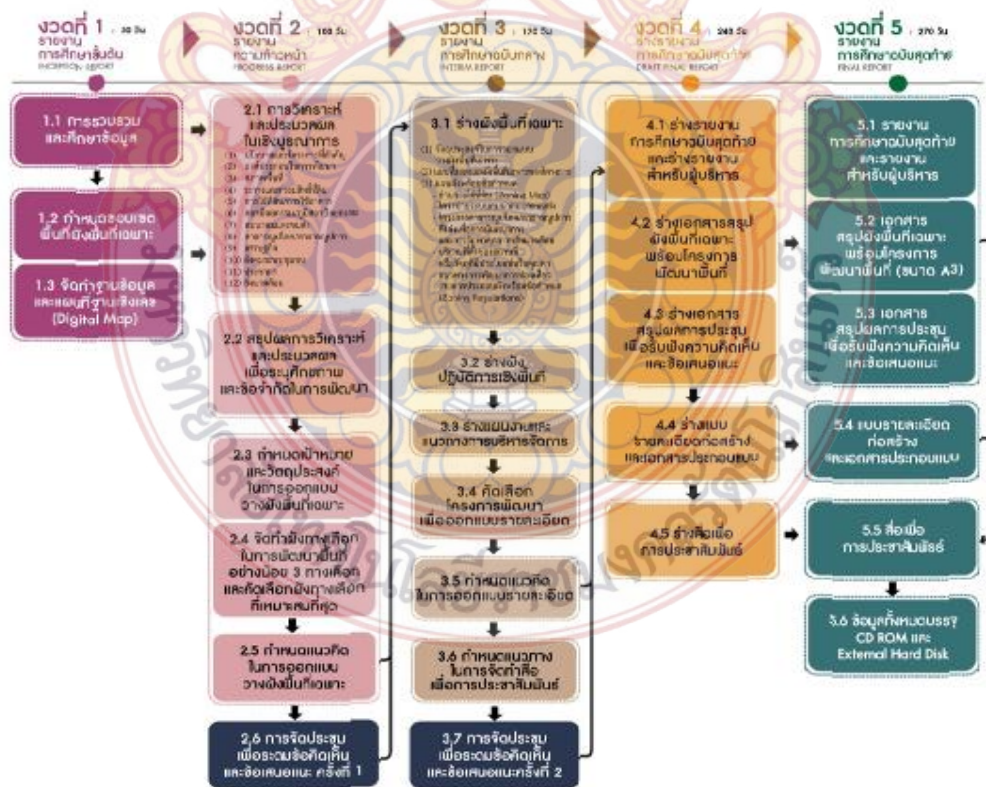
งวดที่ 1 : 30 วัน
รายงาน
การศึกษาเบื้องต้น
INCEPTION REPORT

งวดที่ 2 : 105 วัน
รายงาน
ความก้าวหน้า
PROGRESS REPORT

งวดที่ 3 : 175 วัน
รายงาน
การศึกษาฉบับกลาง
INTERIM REPORT

งวดที่ 4 : 240 วัน
รายงาน
การศึกษาฉบับสุดท้าย
DRAFT FINAL REPORT

งวดที่ 5 : 270 วัน
รายงาน
การศึกษาฉบับสุดท้าย
FINAL REPORT

1.1 การรวบรวมและศึกษาข้อมูล

1.2 กำหนดขอบเขตพื้นที่ผังพื้นที่เฉพาะ

1.3 จัดทำฐานข้อมูลและแผนที่ฐานเชิงเลข (Digital Map)

2.1 การวิเคราะห์และประเมินผลในเชิงบูรณาการ
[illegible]

2.2 สรุปผลการวิเคราะห์และประเมินผลเพื่อระบุศักยภาพและข้อจำกัดในการพัฒนา

2.3 กำหนดเป้าหมายและวัตถุประสงค์ในการออกแบบวางผังพื้นที่เฉพาะ

2.4 จัดทำผังทางเลือกในการพัฒนาพื้นที่อย่างน้อย 3 ทางเลือกและคัดเลือกผังทางเลือกที่เหมาะสมที่สุด

2.5 กำหนดแนวคิดในการออกแบบวางผังพื้นที่เฉพาะ

2.6 การจัดประชุมเพื่อระดมข้อคิดเห็นและข้อเสนอแนะ ครั้งที่ 1

3.1 ร่างผังพื้นที่เฉพาะ
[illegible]

3.2 ร่างผังปฏิบัติการเชิงพื้นที่

3.3 ร่างแผนงานและแนวทางการบริหารจัดการ

3.4 คัดเลือกโครงการพัฒนาเพื่อออกแบบรายละเอียด

3.5 กำหนดแนวคิดในการออกแบบรายละเอียด

3.6 กำหนดแนวทางในการจัดทำสื่อเพื่อการประชาสัมพันธ์

3.7 การจัดประชุมเพื่อระดมข้อคิดเห็นและข้อเสนอแนะครั้งที่ 2

4.1 ร่างรายงานการศึกษาฉบับสุดท้ายและร่างรายงานสำหรับผู้บริหาร

4.2 ร่างเอกสารสรุปผังพื้นที่เฉพาะพร้อมโครงการพัฒนาพื้นที่

4.3 ร่างเอกสารสรุปผลการประชุมเพื่อรับฟังความคิดเห็นและข้อเสนอแนะ

4.4 ร่างแบบรายละเอียดก่อสร้างและเอกสารประกอบแบบ

4.5 ร่างสื่อเพื่อการประชาสัมพันธ์

5.1 รายงานการศึกษาฉบับสุดท้ายและรายงานสำหรับผู้บริหาร

5.2 เอกสารสรุปผังพื้นที่เฉพาะพร้อมโครงการพัฒนาพื้นที่ (ขนาด A3)

5.3 เอกสารสรุปผลการประชุมเพื่อรับฟังความคิดเห็นและข้อเสนอแนะ

5.4 แบบรายละเอียดก่อสร้างและเอกสารประกอบแบบ

5.5 สื่อเพื่อการประชาสัมพันธ์

5.6 ข้อมูลทั้งหมดบรรจุ CD ROM และ External Hard Disk